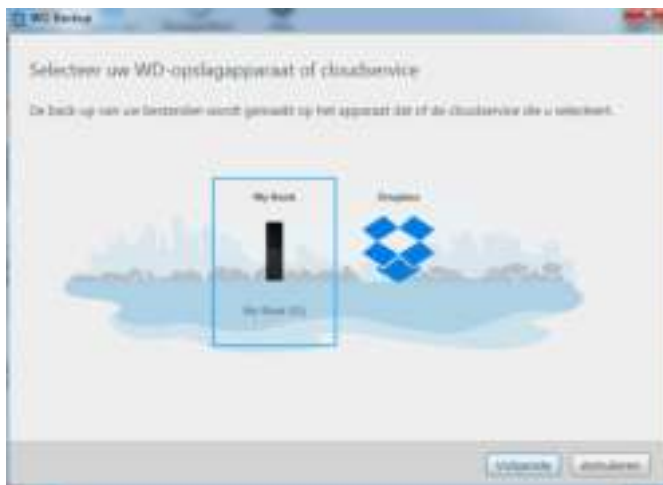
WD Backup

Selecteer uw WD-opslagapparaat of cloudservice

De back-up van uw bestanden wordt gemaakt op het apparaat dat of de cloudservice die u selecteert.

My Book

Dropbox

My Book (G:)

Volgende

Annuleren